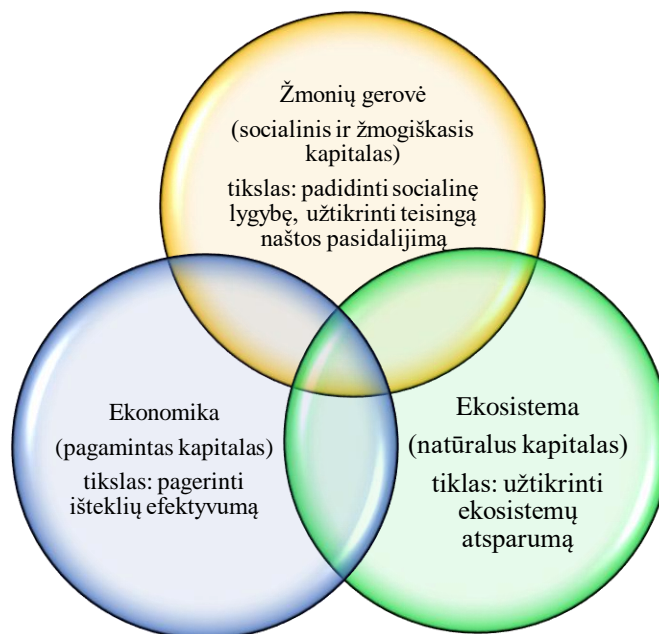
Žmonių gerovė
(socialinis ir žmogiškasis kapitalas)
tikslas: padidinti socialinę lygybę, užtikrinti teisingą naštos pasidalijimą

Ekonomika
(pagamintas kapitalas)
tikslas: pagerinti išteklių efektyvumą

Ekosistema
(natūralus kapitalas)
tiklas: užtikrinti ekosistemų atsparumą